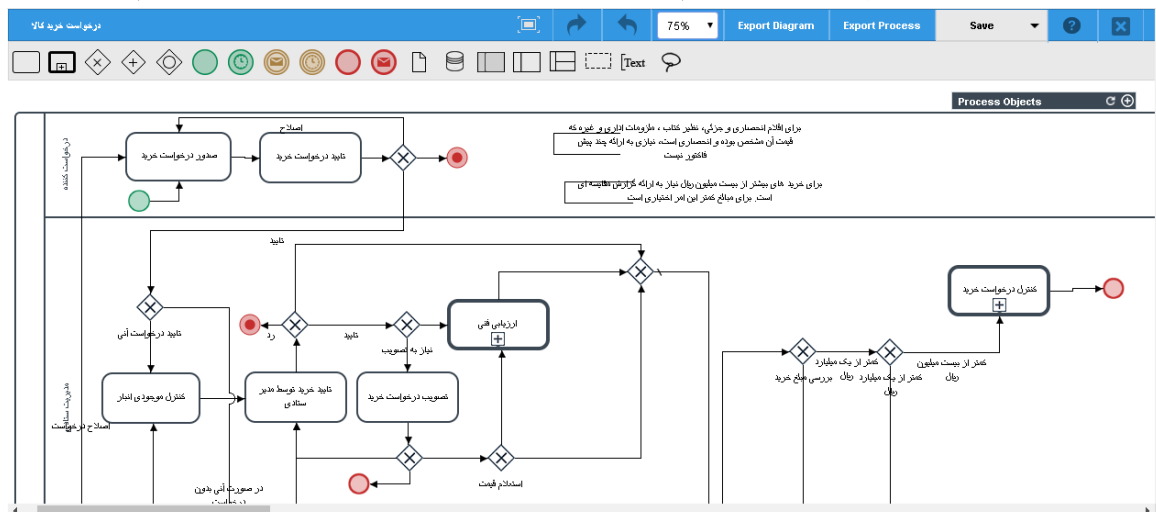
درخواست خرید کالا

75%

Export Diagram

Export Process

Save

[Text

Process Objects

درخواست کننده

صدور درخواست خرید

اصلاح

تایید درخواست خرید

برای اقلام انحصاری و جزئی، نظیر کتاب ، ملزومات اداری و غیره که قیمت آن مشخص بوده و انحصاری است، نیازی به ارائه چند پیش فاکتور نیست

برای خرید های بیشتر از بیست میلیون ریال نیاز به ارائه گزارش مقایسه ای است. برای مبالغ کمتر این امر اختیاری است

تایید

مدیریت ستادی

تایید درخواست آنی

رد

تایید

نیاز به تصویب

ارزیابی فنی

کنترل موجودی انبار

تایید خرید توسط مدیر ستادی

تصویب درخواست خرید

اصلاح درخواست

استعلام قیمت

در صورت آنی بدون درخواست

کنترل درخواست خرید

بررسی مبلغ خرید

کمتر از یک میلیارد ریال

کمتر از یک میلیارد ریال

کمتر از بیست میلیون ریال